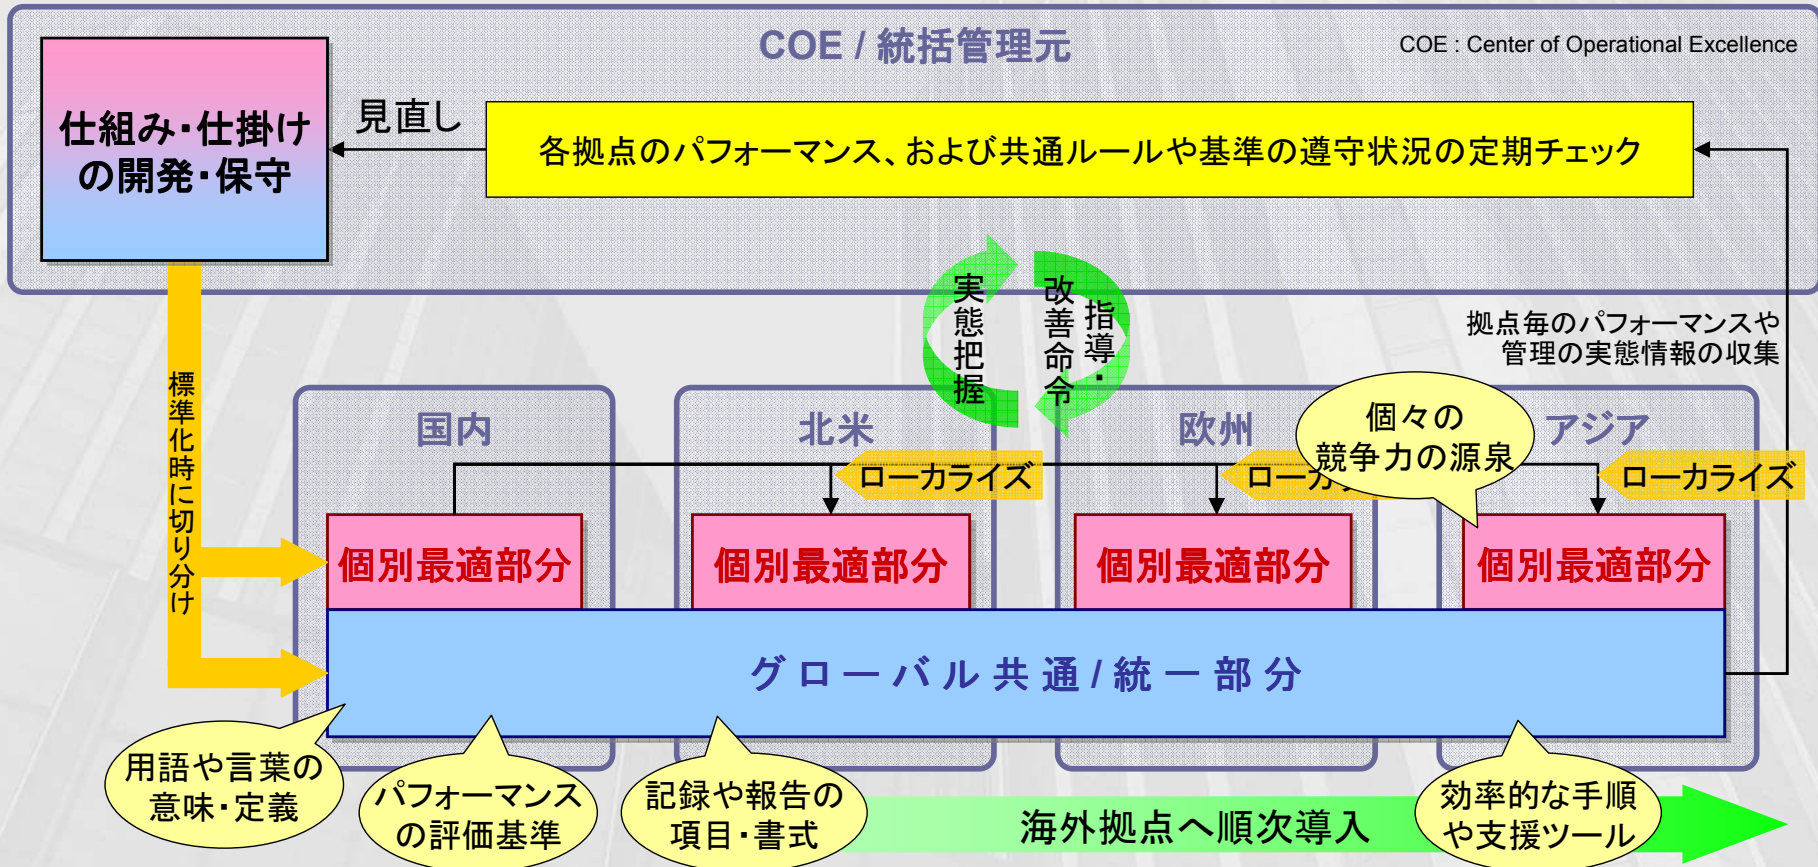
COE / 統括管理元

COE : Center of Operational Excellence

仕組み・仕掛けの開発・保守

見直し

各拠点のパフォーマンス、および共通ルールや基準の遵守状況の定期チェック

実態把握

改善命令

指導・

拠点毎のパフォーマンスや管理の実態情報の収集

標準化時に切り分け

国内

北米

欧州

アジア

個々の競争力の源泉

ローカライズ

ローカ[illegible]

ローカライズ

個別最適部分

個別最適部分

個別最適部分

個別最適部分

グローバル共通/統一部分

用語や言葉の意味・定義

パフォーマンスの評価基準

記録や報告の項目・書式

海外拠点へ順次導入

効率的な手順や支援ツール